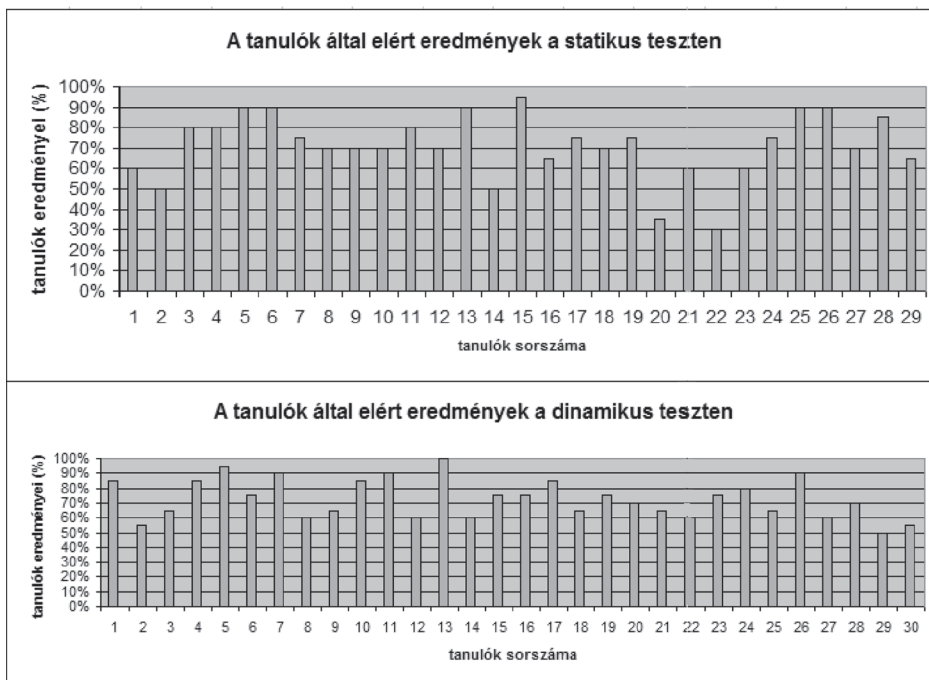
A tanulók által elért eredmények a statikus teszten

tanulók eredményei (%)

100%
90%
80%
70%
60%
50%
40%
30%
20%
10%
0%

1 2 3 4 5 6 7 8 9 10 11 12 13 14 15 16 17 18 19 20 21 22 23 24 25 26 27 28 29

tanulók sorszáma

A tanulók által elért eredmények a dinamikus teszten

tanulók eredményei (%)

100%
90%
80%
70%
60%
50%
40%
30%
20%
10%
0%

1 2 3 4 5 6 7 8 9 10 11 12 13 14 15 16 17 18 19 20 21 22 23 24 25 26 27 28 29 30

tanulók sorszáma